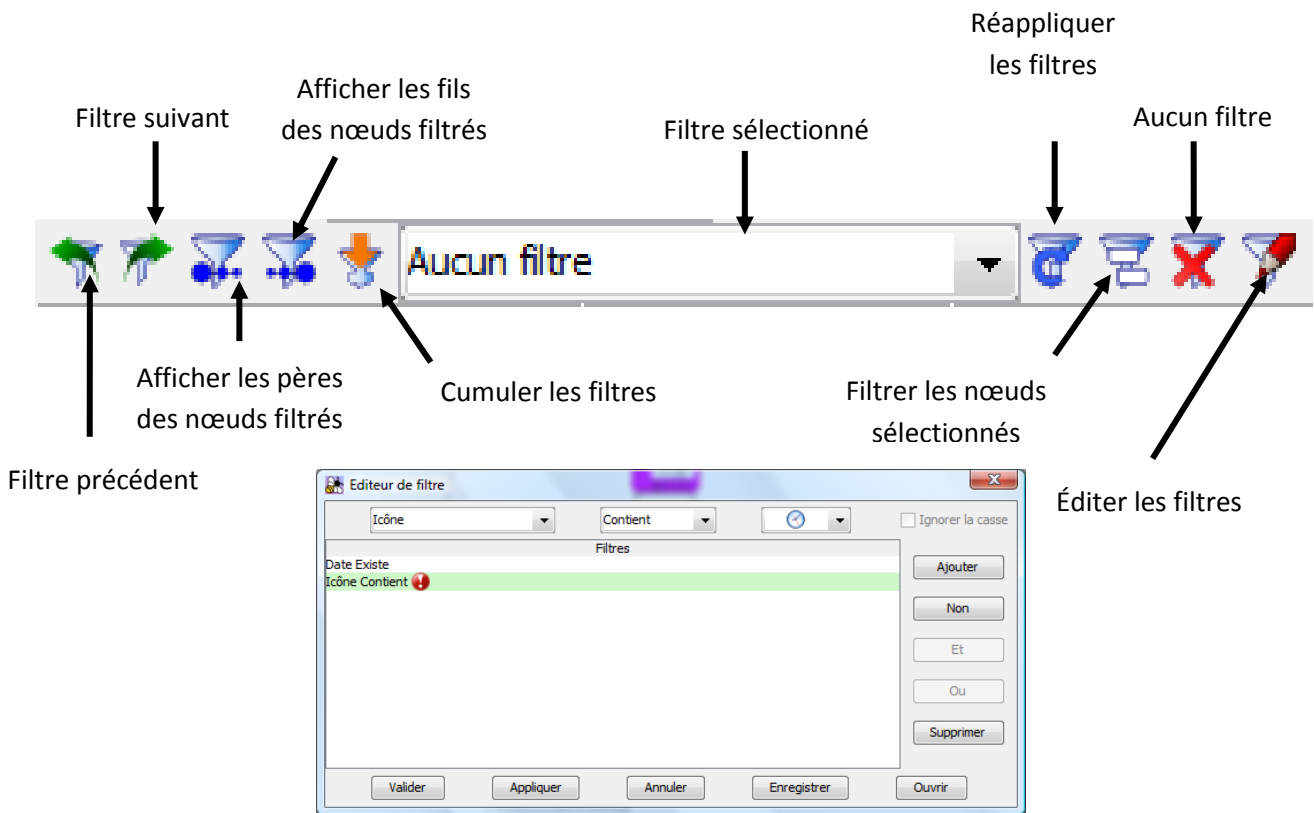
Réappliquer les filtres

Afficher les fils des nœuds filtrés

Filtre suivant

Filtre sélectionné

Aucun filtre

Aucun filtre

Afficher les pères des nœuds filtrés

Cumuler les filtres

Filtrer les nœuds sélectionnés

Filtre précédent

Éditer les filtres

Editeur de filtre

Icône

Contient

Ignorer la casse

Filtres

Date Existe

Icône Contient

Ajouter

Non

Et

Ou

Supprimer

Valider

Appliquer

Annuler

Enregistrer

Ouvrir